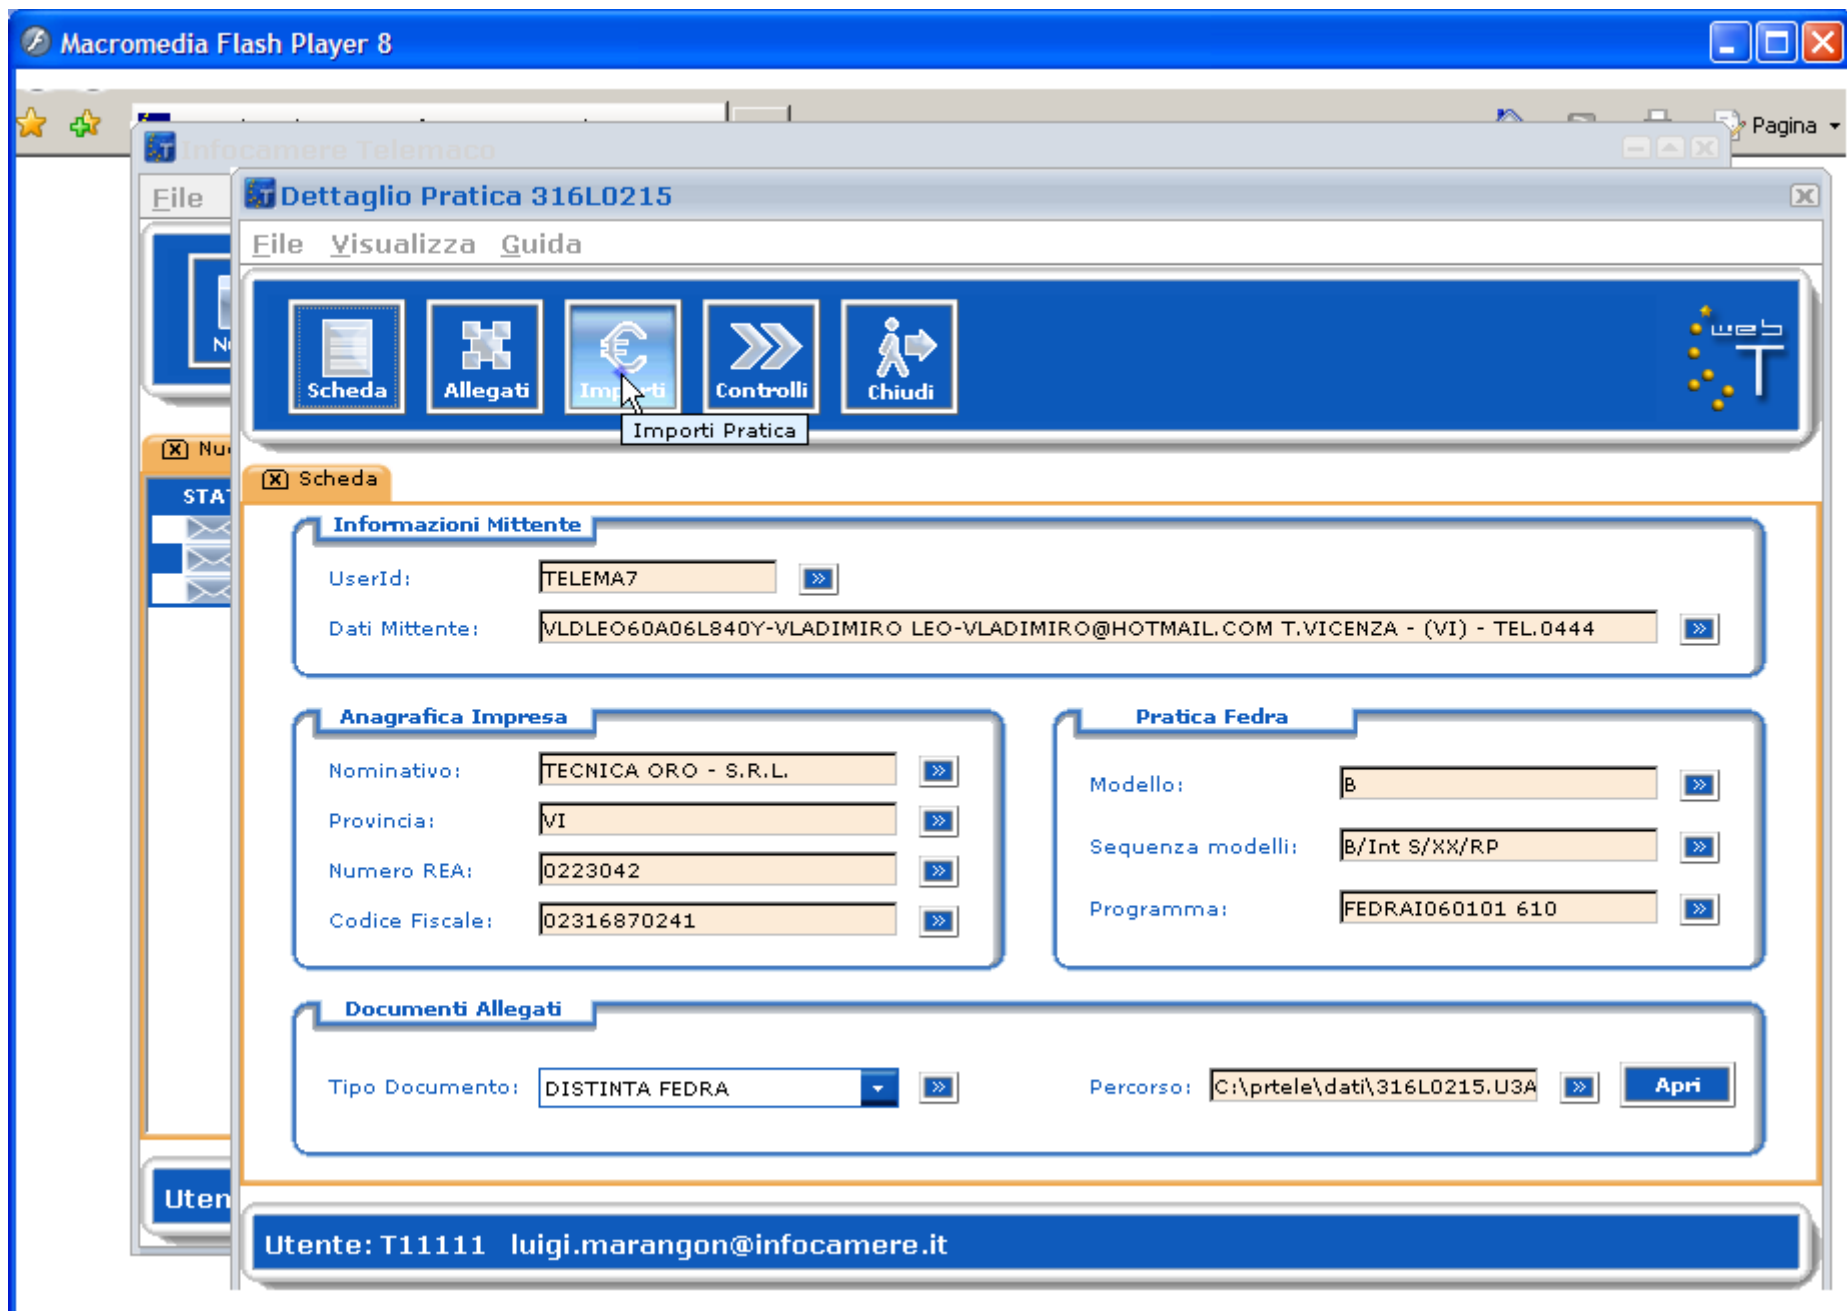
Macromedia Flash Player 8

Pagina

Infocamere Telemaco

File

Nu

Nu

STAT

Uten

Dettaglio Pratica 316L0215

File Visualizza Guida

Scheda
Allegati
Importi
Controlli
Chiudi

Importi Pratica

web T

Scheda

Informazioni Mittente

UserId: TELEMA7

Dati Mittente: VLDLEO60A06L840Y-VLADIMIRO LEO-VLADIMIRO@HOTMAIL.COM T.VICENZA - (VI) - TEL.0444

Anagrafica Impresa

Nominativo: TECNICA ORO - S.R.L.

Provincia: VI

Numero REA: 0223042

Codice Fiscale: 02316870241

Pratica Fedra

Modello: B

Sequenza modelli: B/Int S/XX/RP

Programma: FEDRAI060101 610

Documenti Allegati

Tipo Documento: DISTINTA FEDRA

Percorso: C:\prtele\dati\316L0215.U3A

Apri

Utente: T11111 luigi.marangon@infocamere.it